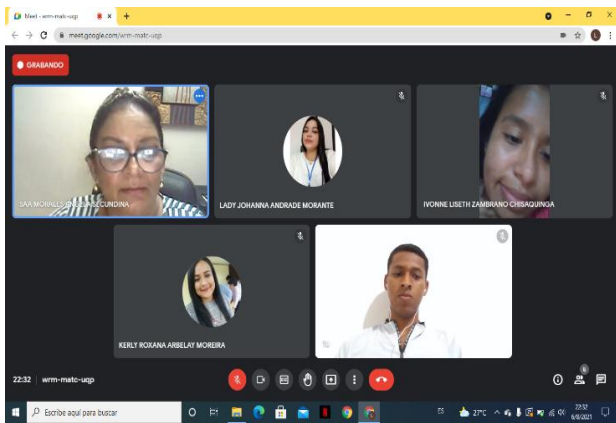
Meet - wrm-matc-uqp

meet.google.com/wrm-matc-uqp

GRABANDO

SAA MORALES ANGELA SECUNDINA

LADY JOHANNA ANDRADE MORANTE

IVONNE LISETH ZAMBRANO CHISAQUINGA

KERLY ROXANA ARBELAY MOREIRA

22:32 | wrm-matc-uqp

6

Escribe aquí para buscar

27°C

22:32
6/8/2021